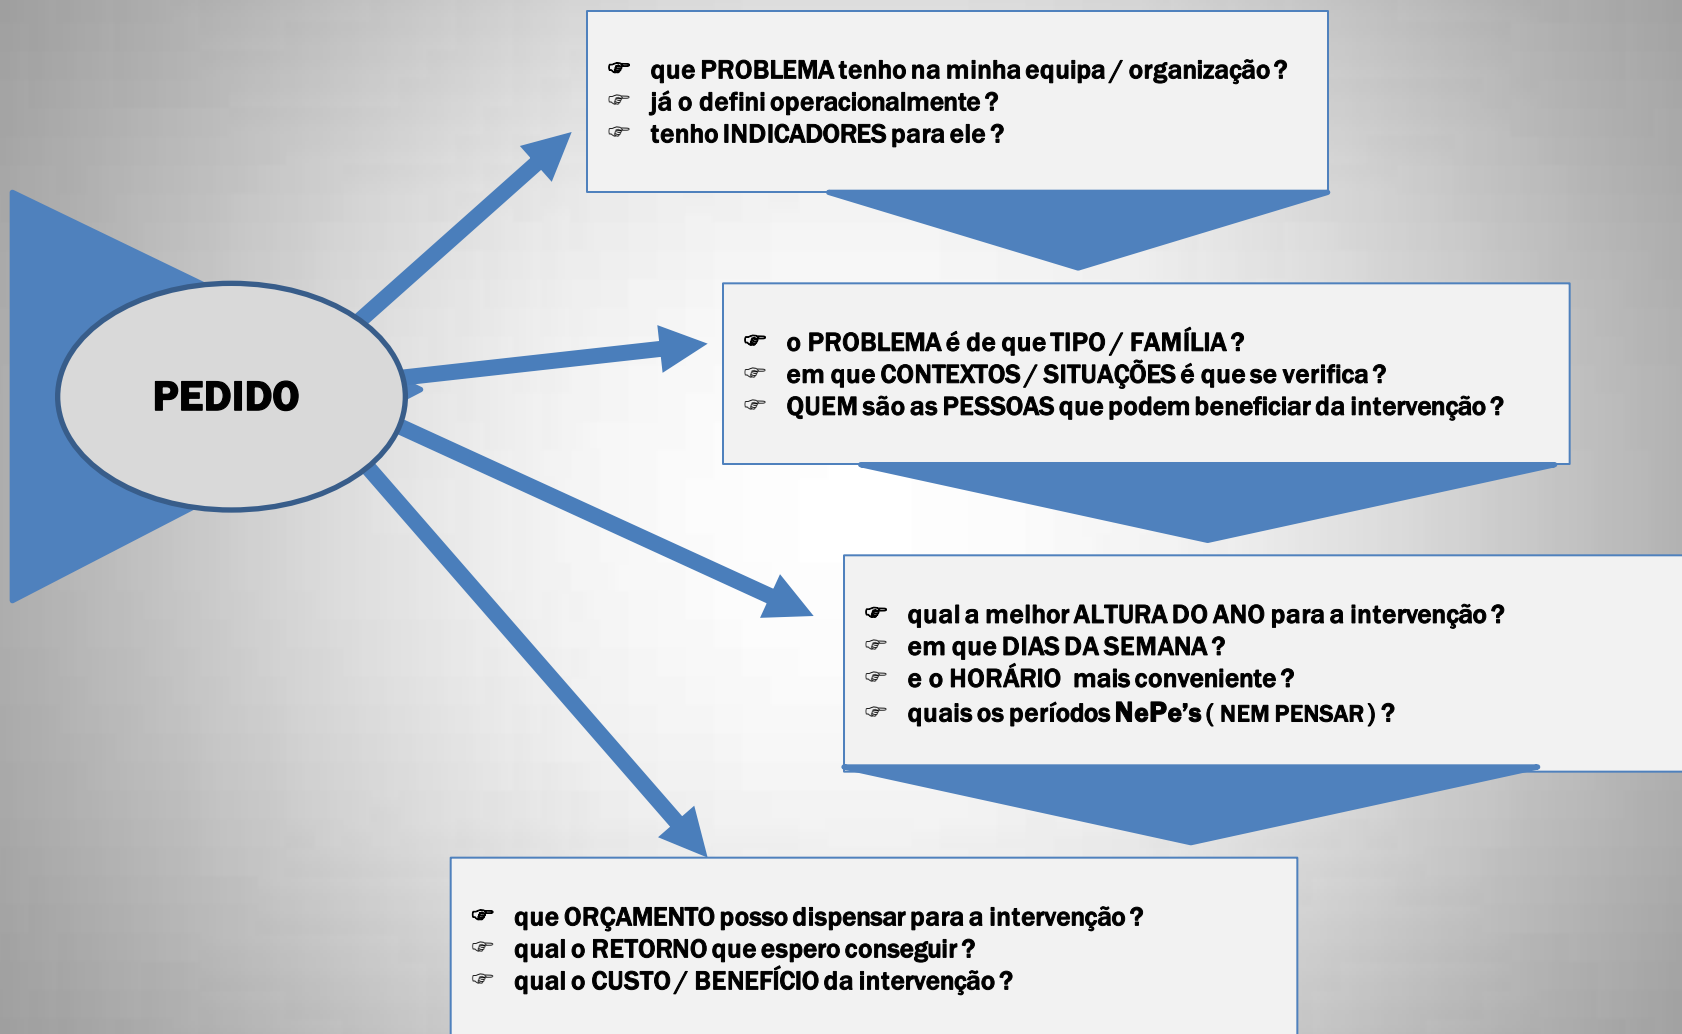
PEDIDO

☛ que PROBLEMA tenho na minha equipa / organização ?
☞ já o defini operacionalmente ?
☞ tenho INDICADORES para ele ?

☛ o PROBLEMA é de que TIPO / FAMÍLIA ?
☞ em que CONTEXTOS / SITUAÇÕES é que se verifica ?
☞ QUEM são as PESSOAS que podem beneficiar da intervenção ?

☛ qual a melhor ALTURA DO ANO para a intervenção ?
☞ em que DIAS DA SEMANA ?
☞ e o HORÁRIO mais conveniente ?
☞ quais os períodos NePe's ( NEM PENSAR ) ?

☛ que ORÇAMENTO posso dispensar para a intervenção ?
☞ qual o RETORNO que espero conseguir ?
☞ qual o CUSTO / BENEFÍCIO da intervenção ?